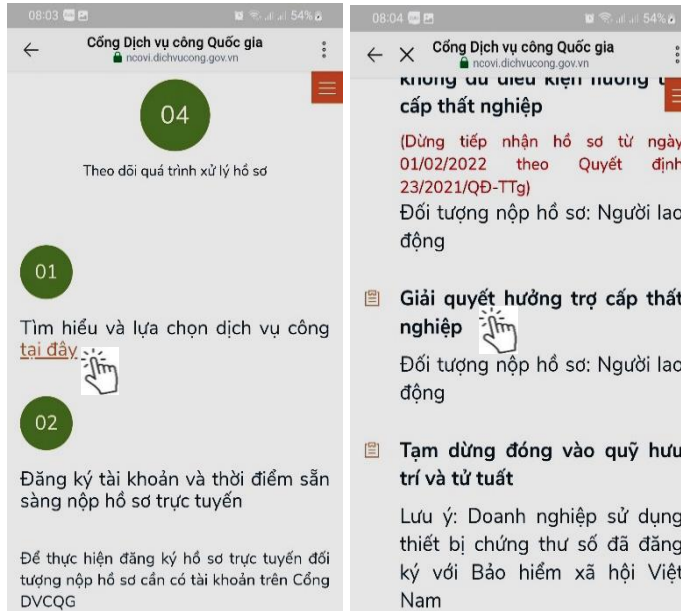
08:03 54%

Cổng Dịch vụ công Quốc gia
ncovi.dichvucong.gov.vn

04

Theo dõi quá trình xử lý hồ sơ

01

Tìm hiểu và lựa chọn dịch vụ công tại đây

02

Đăng ký tài khoản và thời điểm sẵn sàng nộp hồ sơ trực tuyến

Để thực hiện đăng ký hồ sơ trực tuyến đối tượng nộp hồ sơ cần có tài khoản trên Cổng DVCQG

08:04 54%

Cổng Dịch vụ công Quốc gia
ncovi.dichvucong.gov.vn

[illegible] cấp thất nghiệp

(Dừng tiếp nhận hồ sơ từ ngày 01/02/2022 theo Quyết định 23/2021/QĐ-TTg)

Đối tượng nộp hồ sơ: Người lao động

Giải quyết hưởng trợ cấp thất nghiệp

Đối tượng nộp hồ sơ: Người lao động

Tạm dừng đóng vào quỹ hưu trí và tử tuất

Lưu ý: Doanh nghiệp sử dụng thiết bị chứng thư số đã đăng ký với Bảo hiểm xã hội Việt Nam